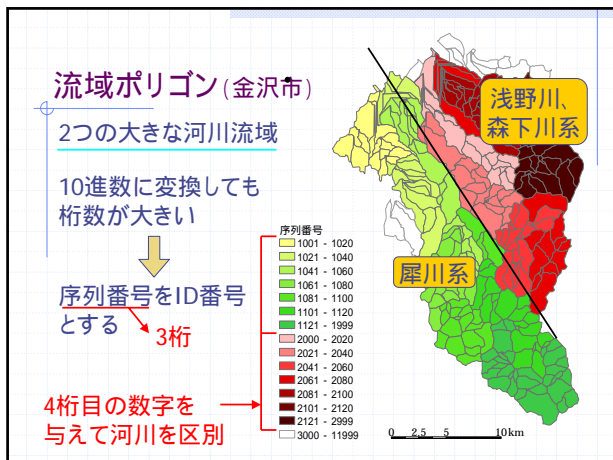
流域ポリゴン(金沢市)

2つの大きな河川流域

10進数に変換しても桁数が大きい

序列番号をID番号とする

3桁

4桁目の数字を与えて河川を区別

序列番号
1001 - 1020
1021 - 1040
1041 - 1060
1061 - 1080
1081 - 1100
1101 - 1120
1121 - 1999
2000 - 2020
2021 - 2040
2041 - 2060
2061 - 2080
2081 - 2100
2101 - 2120
2121 - 2999
3000 - 11999

浅野川、森下川系

犀川系

0 2.5 5 10km